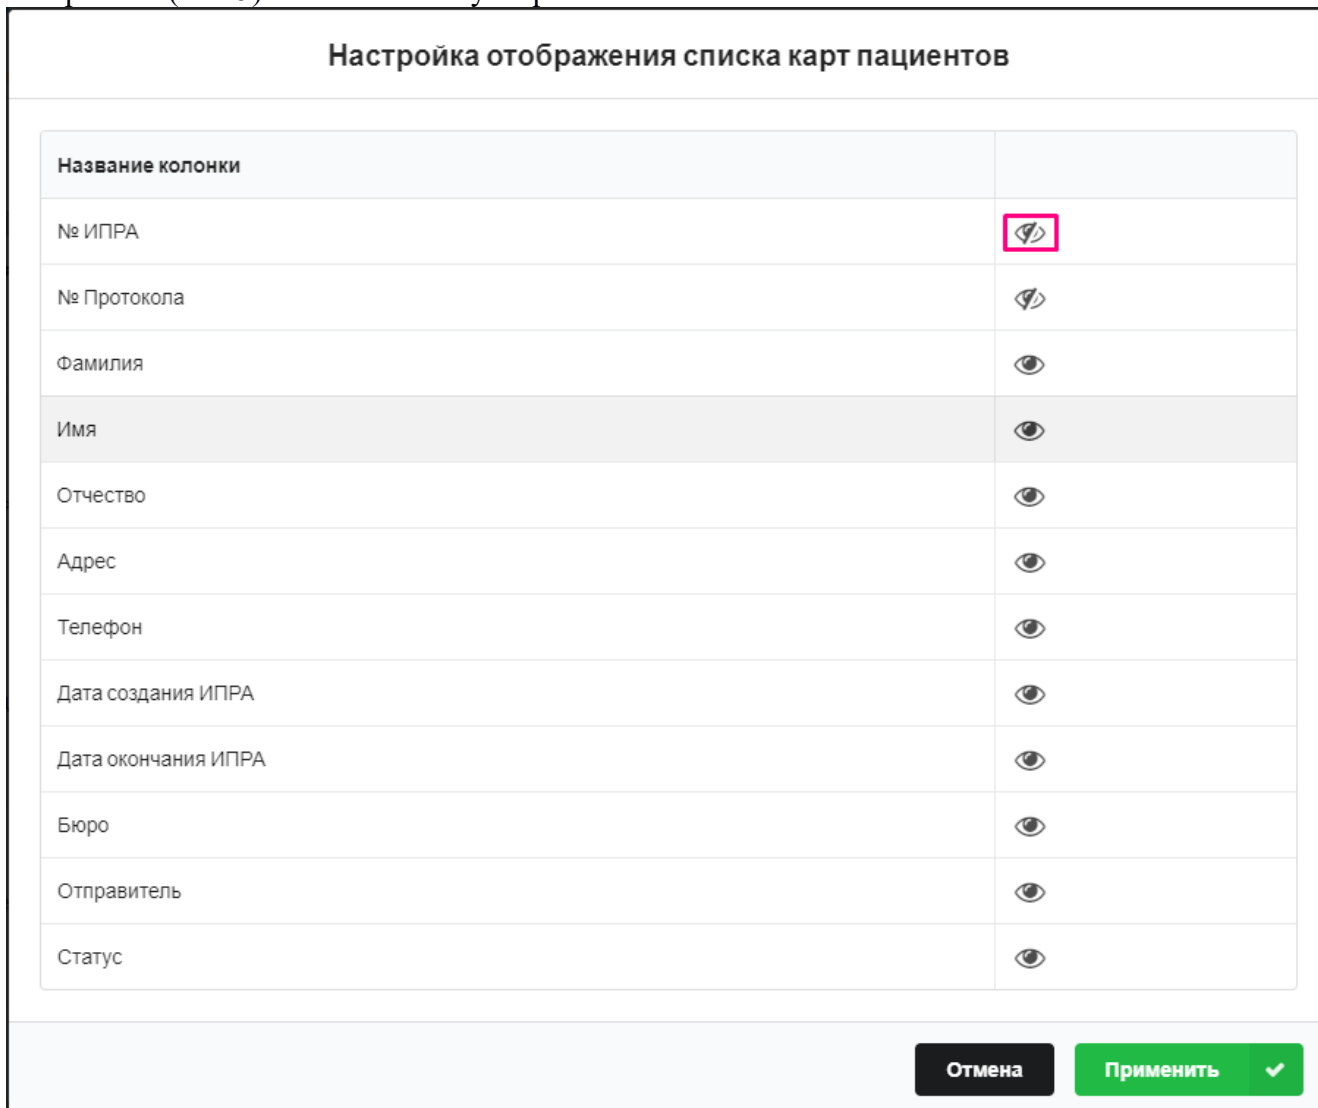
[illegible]

Настройка отображения списка карт пациентов

| Название колонки | |
|---|---|
| № ИПРА | |
| № Протокола | |
| Фамилия | |
| Имя | |
| Отчество | |
| Адрес | |
| Телефон | |
| Дата создания ИПРА | |
| Дата окончания ИПРА | |
| Бюро | |
| Отправитель | |
| Статус | |

Отмена Применить